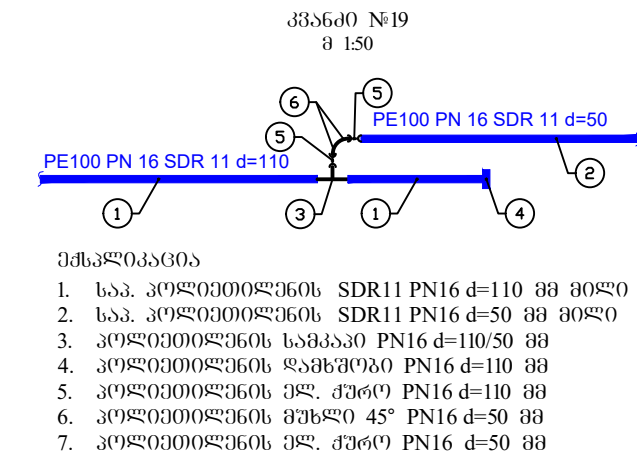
კვანძი №19
მ 1:50

PE100 PN 16 SDR 11 d=50
PE100 PN 16 SDR 11 d=110

6
5
5
2
1
3
1
4

ექსპლიკაცია

1. საპ. პოლიეთილენის SDR11 PN16 d=110 მმ მილი
2. საპ. პოლიეთილენის SDR11 PN16 d=50 მმ მილი
3. პოლიეთილენის სამკაპი PN16 d=110/50 მმ
4. პოლიეთილენის დამხშობი PN16 d=110 მმ
5. პოლიეთილენის ელ. ქურო PN16 d=110 მმ
6. პოლიეთილენის მუხლი 45° PN16 d=50 მმ
7. პოლიეთილენის ელ. ქურო PN16 d=50 მმ